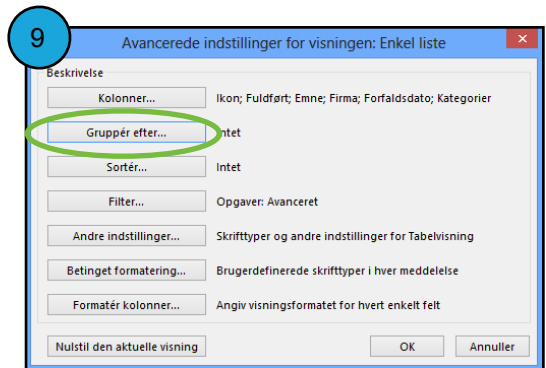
9

Avancerede indstillinger for visningen: Enkel liste

Beskrivelse

Kolonner... Ikon; Fuldført; Emne; Firma; Forfaldsdato; Kategorier

Gruppér efter... Intet

Sortér... Intet

Filter... Opgaver: Avanceret

Andre indstillinger... Skrifttyper og andre indstillinger for Tabelvisning

Betinget formatering... Brugerdefinerede skrifttyper i hver meddelelse

Formatér kolonner... Angiv visningsformatet for hvert enkelt felt

Nulstil den aktuelle visning

OK

Annuller